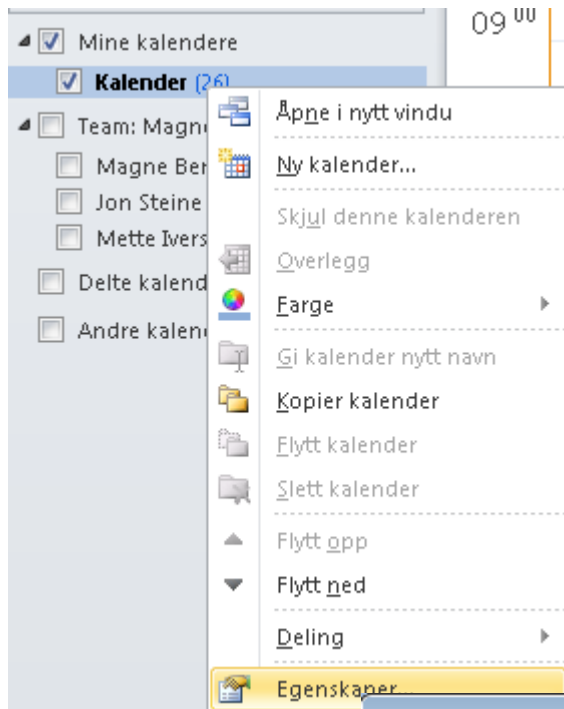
Mine kalendere
Kalender (26)
Team: Magn
Magne Ber
Jon Steine
Mette Ivers
Delte kalend
Andre kalen

$09^{00}$

Åpne i nytt vindu
Ny kalender...
Skjul denne kalenderen
Overlegg
Farge
Gi kalender nytt navn
Kopier kalender
Flytt kalender
Slett kalender
Flytt opp
Flytt ned
Deling
Egenskaper...